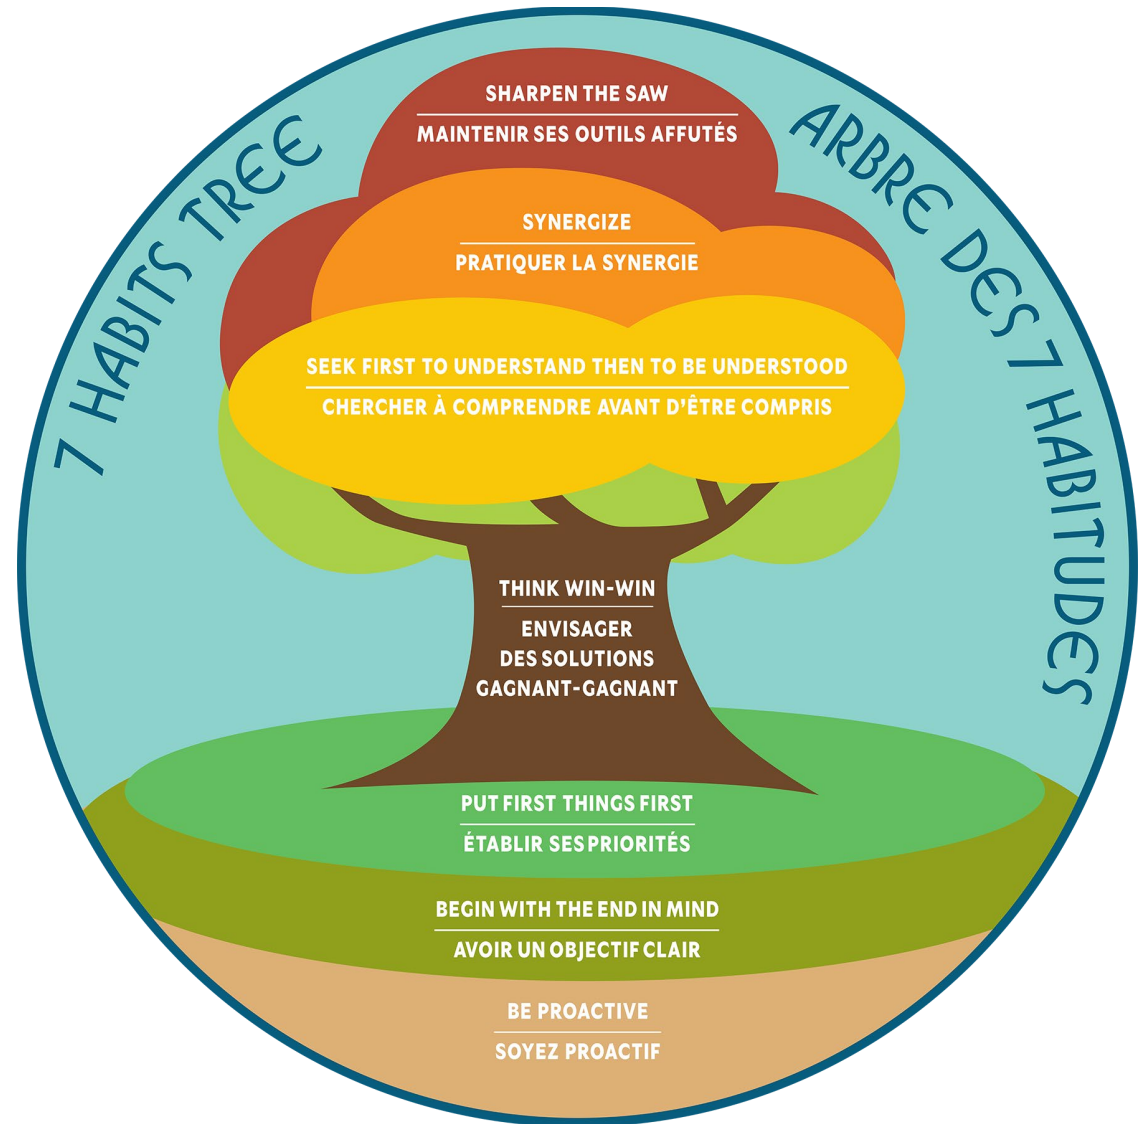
7 HABITS TREE

ARBRE DES 7 HABITUDES

SHARPEN THE SAW

MAINTENIR SES OUTILS AFFUTÉS

SYNERGIZE

PRATIQUER LA SYNERGIE

SEEK FIRST TO UNDERSTAND THEN TO BE UNDERSTOOD

CHERCHER À COMPRENDRE AVANT D'ÊTRE COMPRIS

THINK WIN-WIN

ENVISAGER DES SOLUTIONS GAGNANT-GAGNANT

PUT FIRST THINGS FIRST

ÉTABLIR SES PRIORITÉS

BEGIN WITH THE END IN MIND

AVOIR UN OBJECTIF CLAIR

BE PROACTIVE

SOYEZ PROACTIF